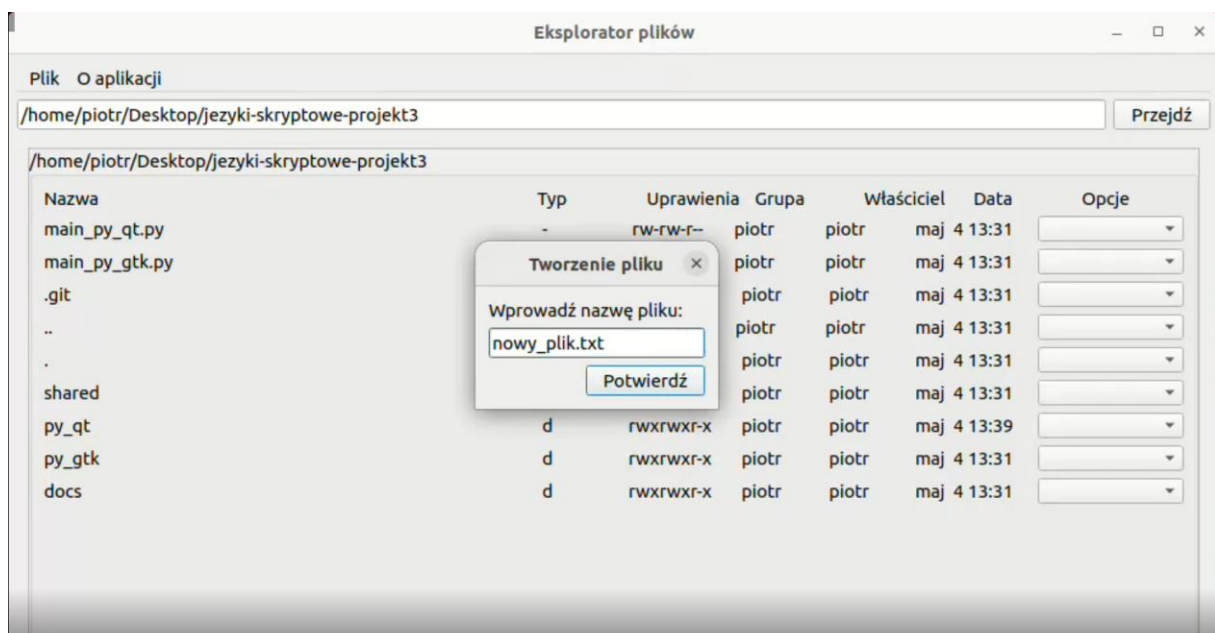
Eksplorator plików

Plik O aplikacji

/home/piotr/Desktop/jezyki-skryptowe-projekt3

Przejdź

/home/piotr/Desktop/jezyki-skryptowe-projekt3

| Nazwa | Typ | Uprawienia | Grupa | Właściciel | Data | Opcje |
|---|---|---|---|---|---|---|
| main_py_qt.py | - | rw-rw-r-- | piotr | piotr | maj 4 13:31 | |
| main_py_gtk.py | | | piotr | piotr | maj 4 13:31 | |
| .git | | | piotr | piotr | maj 4 13:31 | |
| .. | | | piotr | piotr | maj 4 13:31 | |
| . | | | piotr | piotr | maj 4 13:31 | |
| shared | | | piotr | piotr | maj 4 13:31 | |
| py_qt | d | rwxrwxr-x | piotr | piotr | maj 4 13:39 | |
| py_gtk | d | rwxrwxr-x | piotr | piotr | maj 4 13:31 | |
| docs | d | rwxrwxr-x | piotr | piotr | maj 4 13:31 | |

Tworzenie pliku

Wprowadź nazwę pliku:

nowy_plik.txt

Potwierdź